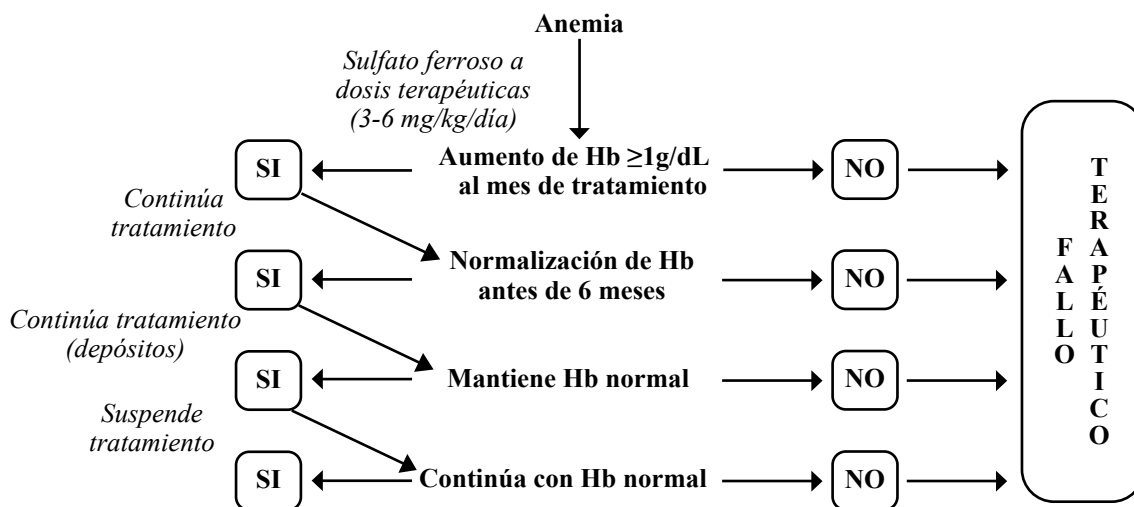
Anemia

Sulfato ferroso a dosis terapéuticas (3-6 mg/kg/día)

SI

Aumento de Hb ≥1g/dL al mes de tratamiento

NO

Continúa tratamiento

SI

Normalización de Hb antes de 6 meses

NO

Continúa tratamiento (depósitos)

SI

Mantiene Hb normal

NO

Suspende tratamiento

SI

Continúa con Hb normal

NO

FALLO TERAPÉUTICO